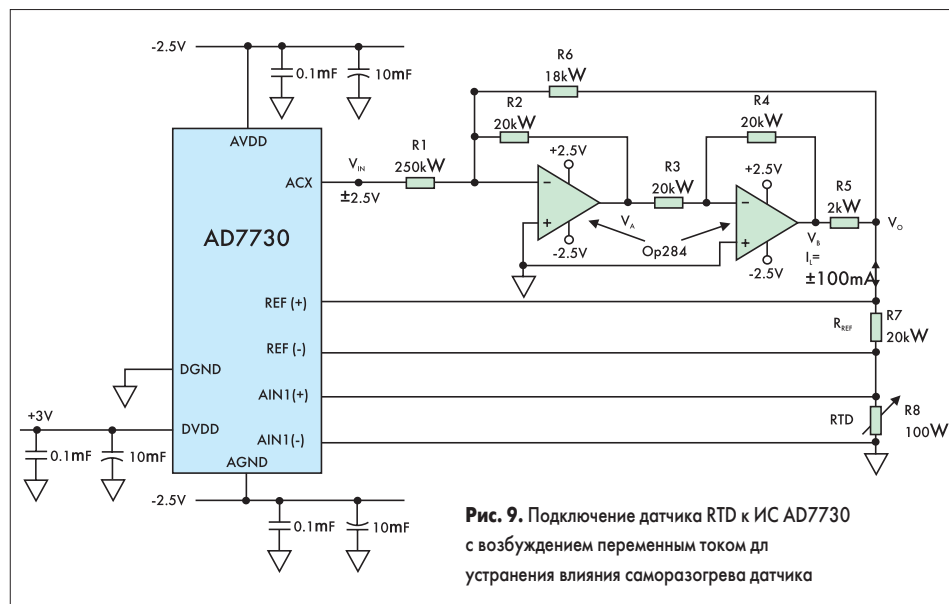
-2.5V
0.1mF
10mF
R6
18kW
R2
20kW
R4
20kW
AVDD
R1
250kW
$V_{IN}$
ACX
±2.5V
+2.5V
R3
20kW
+2.5V
R5
2kW
$V_O$
AD7730
$V_A$
$V_B$
-2.5V
Op284
-2.5V
$I_L$=
±100mA
REF (+)
R7
$R_{REF}$
20kW
REF (-)
DGND
AIN1(+)
+3V
DVDD
RTD
R8
AIN1(-)
100W
0.1mF
10mF
AGND
-2.5V
0.1mF
10mF

**Рис. 9.** Подключение датчика RTD к ИС AD7730 с возбуждением переменным током дл устранения влияния саморазогрева датчика